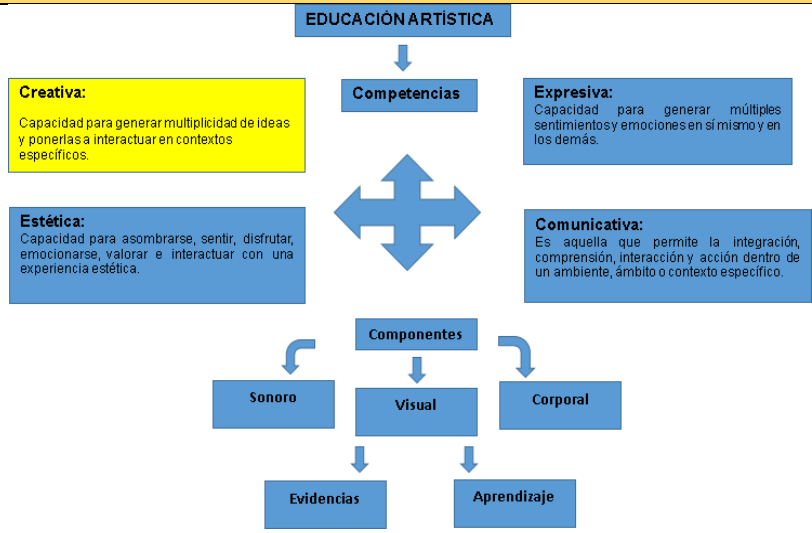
EDUCACIÓN ARTÍSTICA

Competencias

Creativa:

Capacidad para generar multiplicidad de ideas y ponerlas a interactuar en contextos específicos.

Expresiva:

Capacidad para generar múltiples sentimientos y emociones en sí mismo y en los demás.

Estética:

Capacidad para asombrarse, sentir, disfrutar, emocionarse, valorar e interactuar con una experiencia estética.

Comunicativa:

Es aquella que permite la integración, comprensión, interacción y acción dentro de un ambiente, ámbito o contexto específico.

Componentes

Sonoro

Visual

Corporal

Evidencias

Aprendizaje